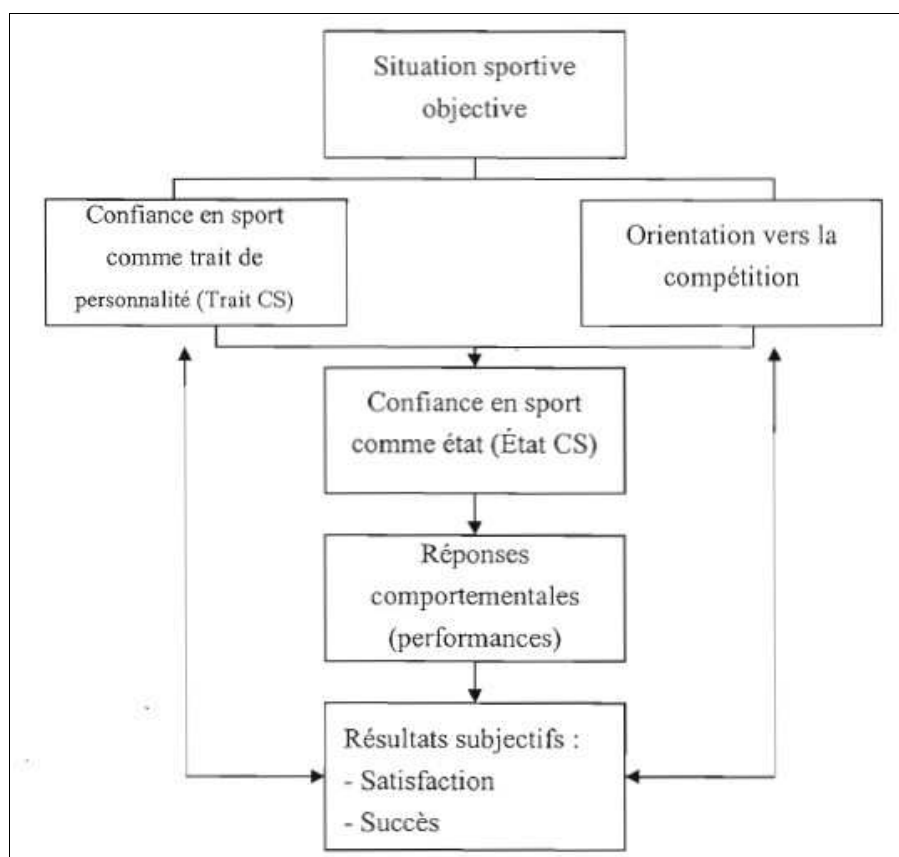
Situation sportive objective

Confiance en sport comme trait de personnalité (Trait CS)

Orientation vers la compétition

Confiance en sport comme état (État CS)

Réponses comportementales (performances)

Résultats subjectifs :
- Satisfaction
- Succès